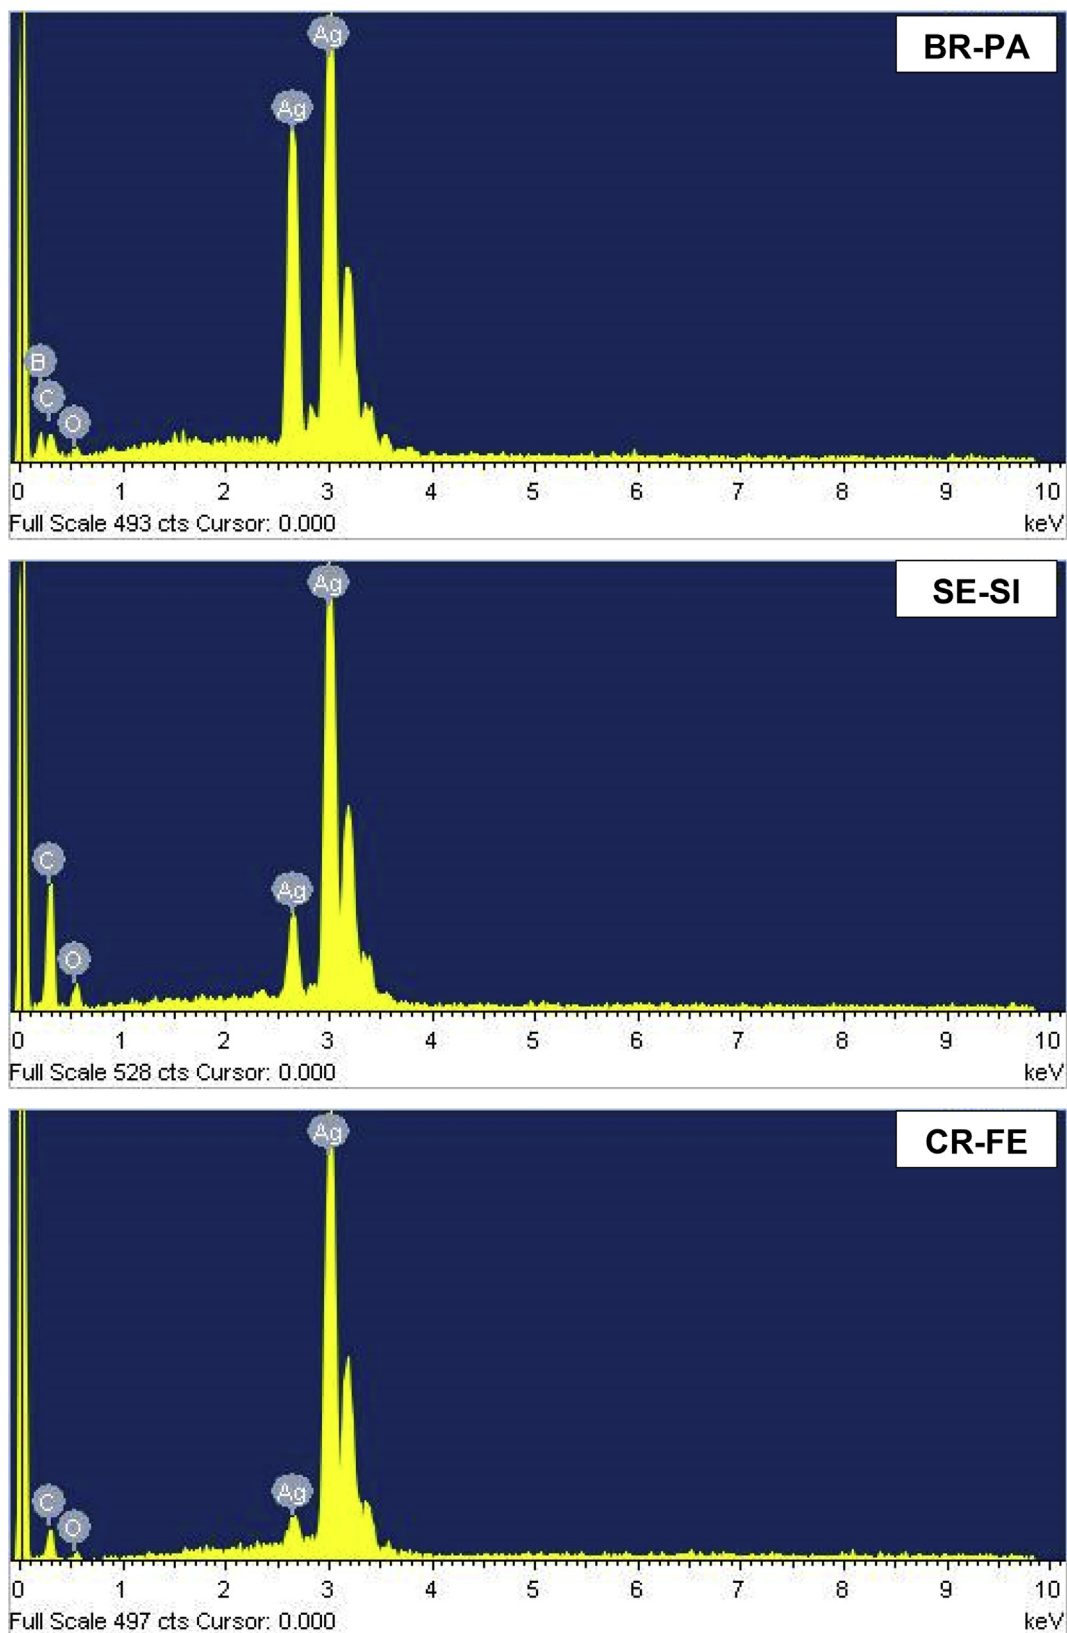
BR-PA

Ag
Ag
B
C
O

0 1 2 3 4 5 6 7 8 9 10
Full Scale 493 cts Cursor: 0.000 keV

SE-SI

Ag
C
Ag
O

0 1 2 3 4 5 6 7 8 9 10
Full Scale 528 cts Cursor: 0.000 keV

CR-FE

Ag
Ag
C
O

0 1 2 3 4 5 6 7 8 9 10
Full Scale 497 cts Cursor: 0.000 keV